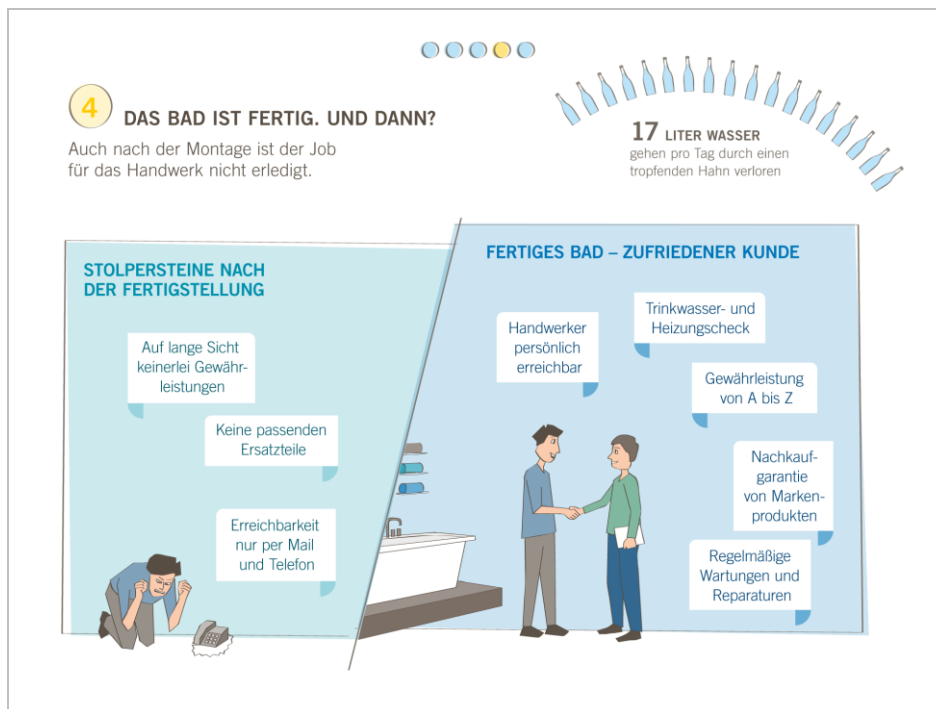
4 DAS BAD IST FERTIG. UND DANN?

Auch nach der Montage ist der Job für das Handwerk nicht erledigt.

17 LITER WASSER gehen pro Tag durch einen tropfenden Hahn verloren

STOLPERSTEINE NACH DER FERTIGSTELLUNG

Auf lange Sicht keinerlei Gewährleistungen

Keine passenden Ersatzteile

Erreichbarkeit nur per Mail und Telefon

FERTIGES BAD – ZUFRIEDENER KUNDE

Handwerker persönlich erreichbar

Trinkwasser- und Heizungscheck

Gewährleistung von A bis Z

Nachkaufgarantie von Markenprodukten

Regelmäßige Wartungen und Reparaturen